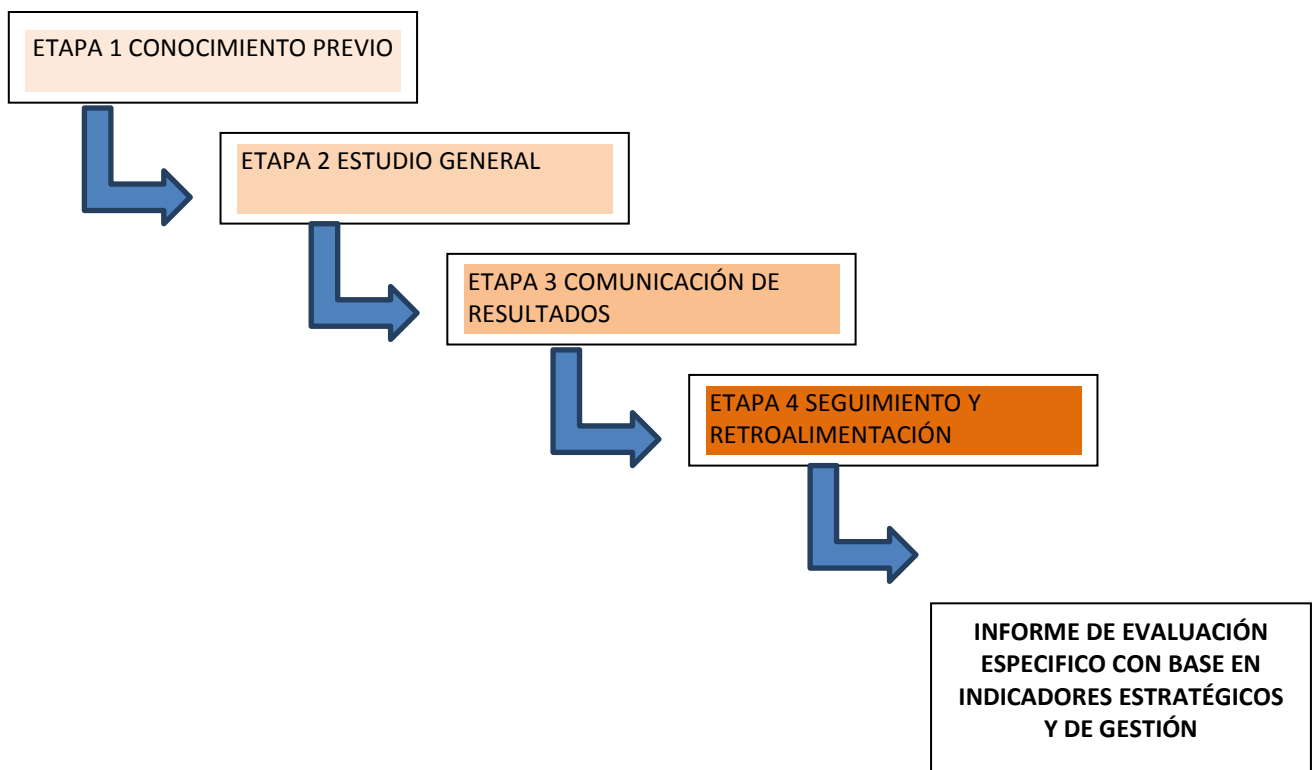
ETAPA 1 CONOCIMIENTO PREVIO

ETAPA 2 ESTUDIO GENERAL

ETAPA 3 COMUNICACIÓN DE RESULTADOS

ETAPA 4 SEGUIMIENTO Y RETROALIMENTACIÓN

INFORME DE EVALUACIÓN ESPECIFICO CON BASE EN INDICADORES ESTRATÉGICOS Y DE GESTIÓN